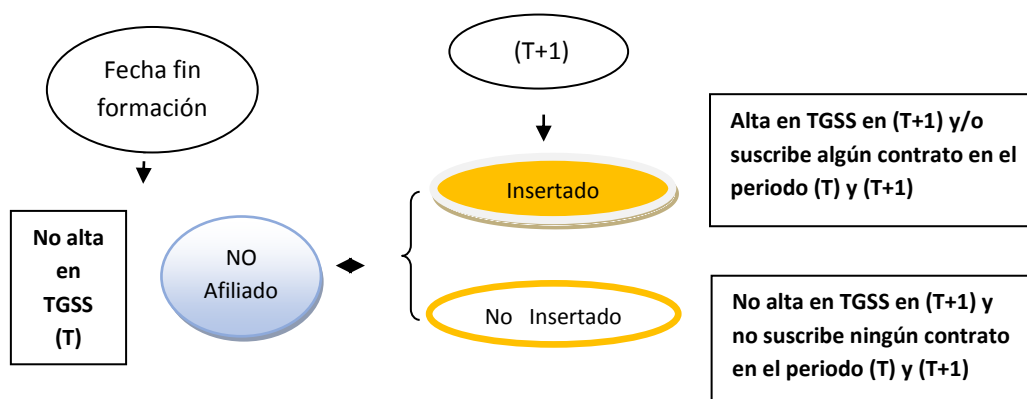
Fecha fin formación

(T+1)

Alta en TGSS en (T+1) y/o suscribe algún contrato en el periodo (T) y (T+1)

Insertado

No alta en TGSS (T)

NO Afiliado

No Insertado

No alta en TGSS en (T+1) y no suscribe ningún contrato en el periodo (T) y (T+1)